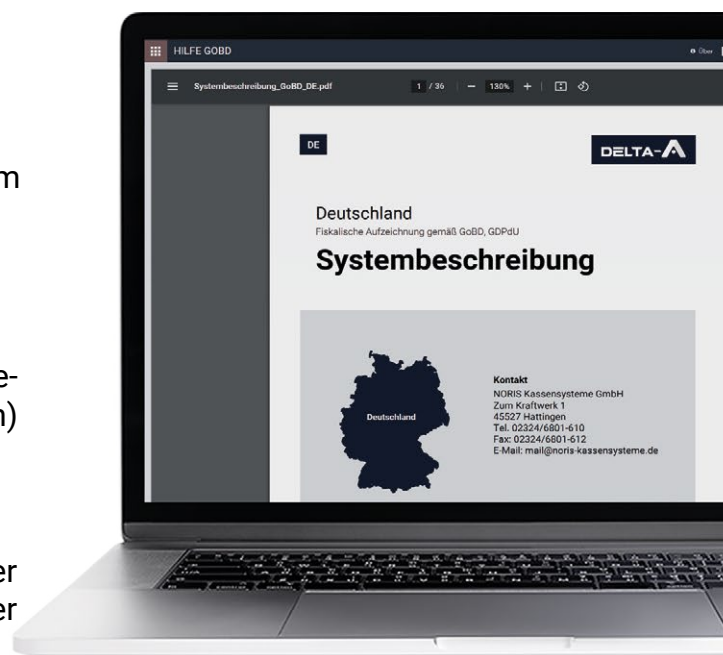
m

e-
n)

er
er

HILFE GOBD

Über

Systembeschreibung_GoBD_DE.pdf

1 / 36 — 130% +

DE

DELTA-A

Deutschland
Fiskalische Aufzeichnung gemäß GoBD, GDPdU

Systembeschreibung

Deutschland

Kontakt
NORIS Kassensysteme GmbH
Zum Kraftwerk 1
45527 Hattingen
Tel. 02324/6801-610
Fax: 02324/6801-612
E-Mail: mail@noris-kassensysteme.de